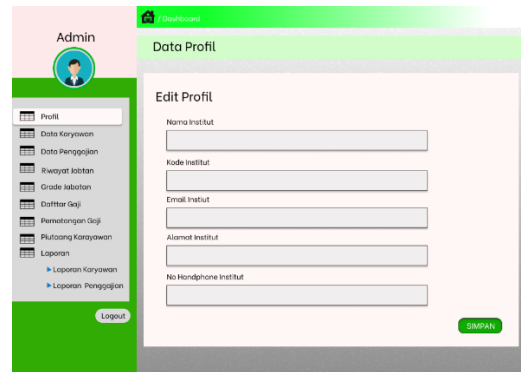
/ Dashboard

Admin

Profil
Data Karyawan
Data Penggajian
Riwayat Jabtan
Grade Jabatan
Dafftar Gaji
Pemotongan Gaji
Plutoang Karyawan
Laporan
Laporan Karyawan
Laporan Penggajian

Logout

Data Profil

Edit Profil

Nama Institut

Kode Institut

Email Instiut

Alamat Institut

No Handphone Institut

SIMPAN